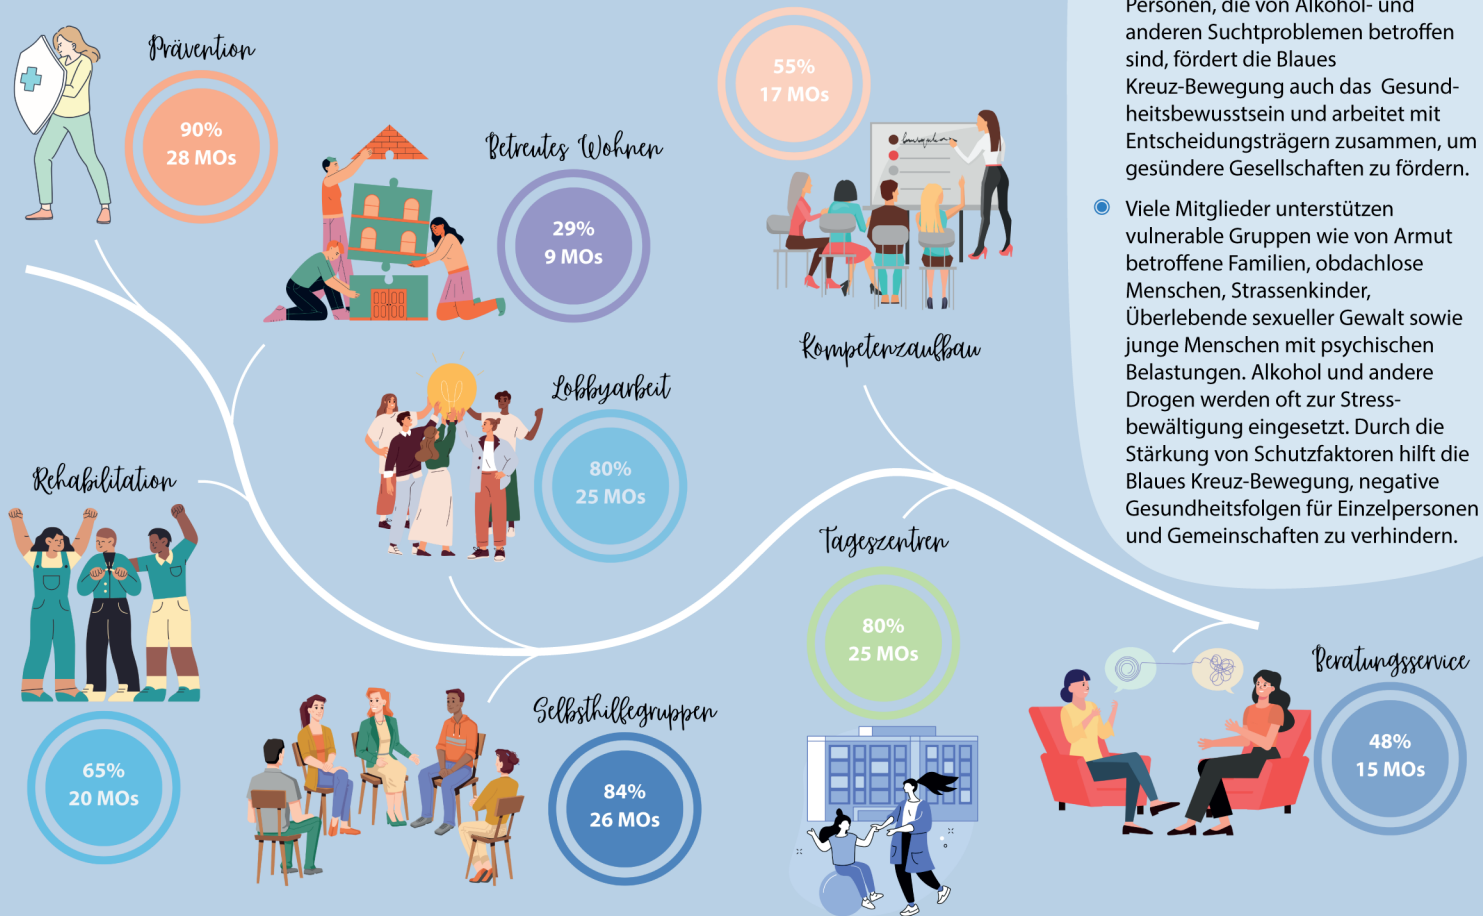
Prävention

90%
28 MOs

Betreutes Wohnen

29%
9 MOs

55%
17 MOs

Kompetenzaufbau

Lobbyarbeit

80%
25 MOs

Rehabilitation

65%
20 MOs

Selbsthilfegruppen

84%
26 MOs

Tageszentren

80%
25 MOs

Beratungsservice

48%
15 MOs

Personen, die von Alkohol- und anderen Suchtproblemen betroffen sind, fördert die Blaues Kreuz-Bewegung auch das Gesundheitsbewusstsein und arbeitet mit Entscheidungsträgern zusammen, um gesündere Gesellschaften zu fördern.

Viele Mitglieder unterstützen vulnerable Gruppen wie von Armut betroffene Familien, obdachlose Menschen, Strassenkinder, Überlebende sexueller Gewalt sowie junge Menschen mit psychischen Belastungen. Alkohol und andere Drogen werden oft zur Stressbewältigung eingesetzt. Durch die Stärkung von Schutzfaktoren hilft die Blaues Kreuz-Bewegung, negative Gesundheitsfolgen für Einzelpersonen und Gemeinschaften zu verhindern.